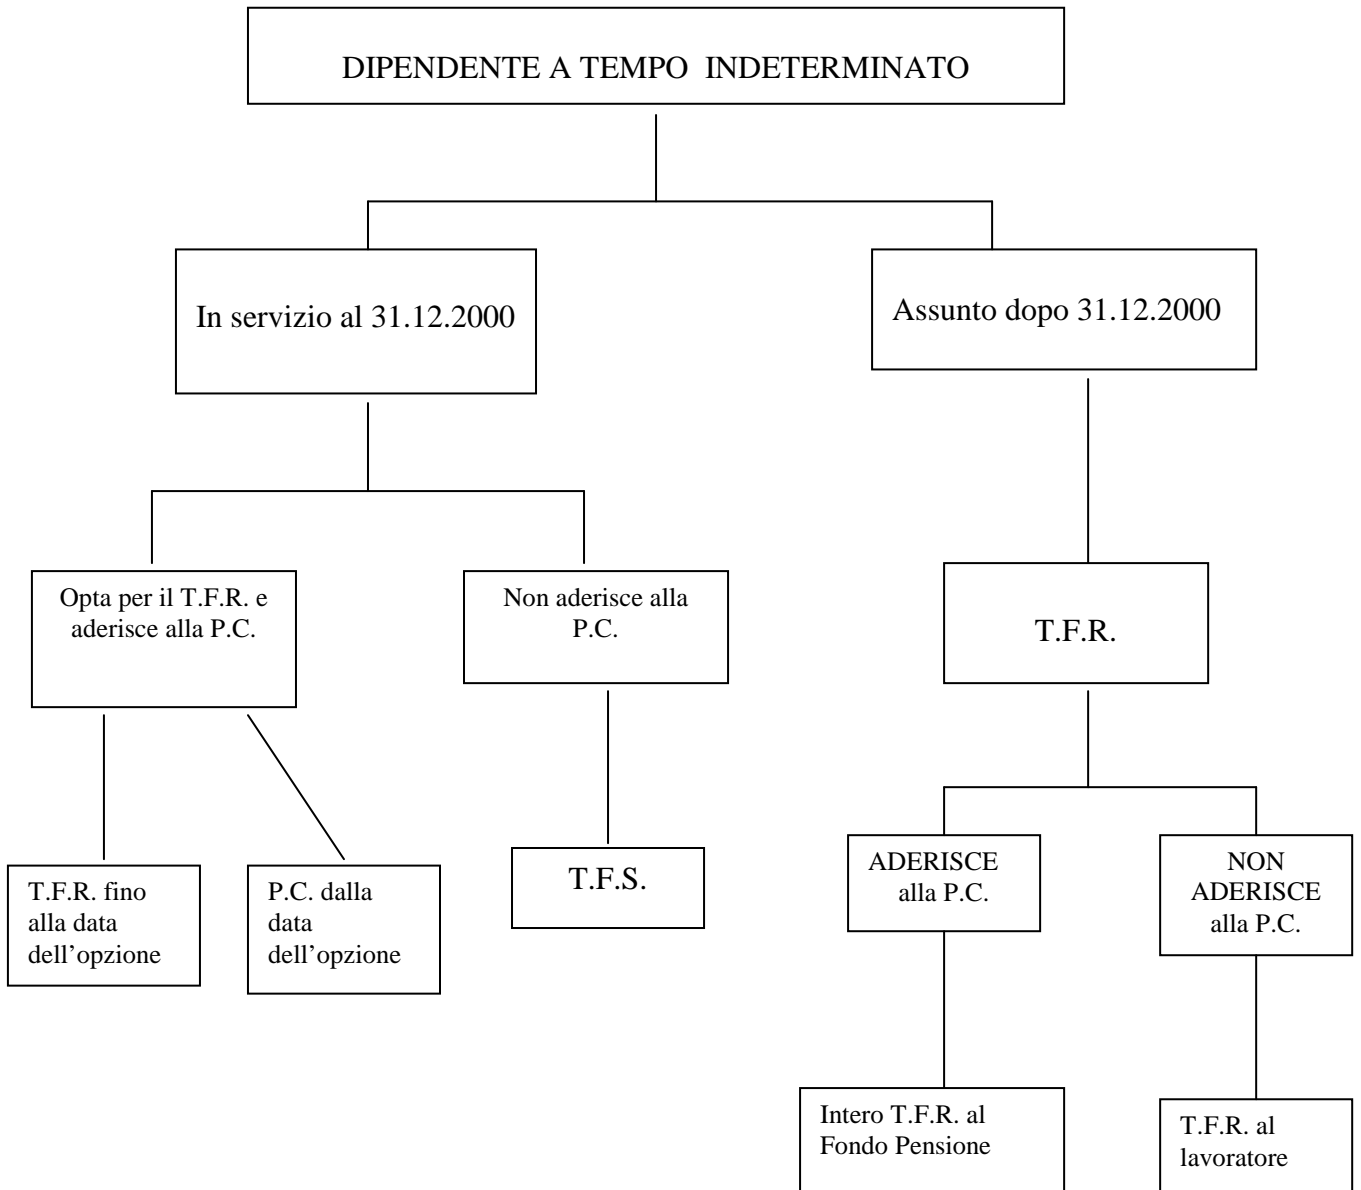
DIPENDENTE A TEMPO INDETERMINATO

In servizio al 31.12.2000

Assunto dopo 31.12.2000

Opta per il T.F.R. e aderisce alla P.C.

Non aderisce alla P.C.

T.F.R.

T.F.R. fino alla data dell'opzione

P.C. dalla data dell'opzione

T.F.S.

ADERISCE alla P.C.

NON ADERISCE alla P.C.

Intero T.F.R. al Fondo Pensione

T.F.R. al lavoratore